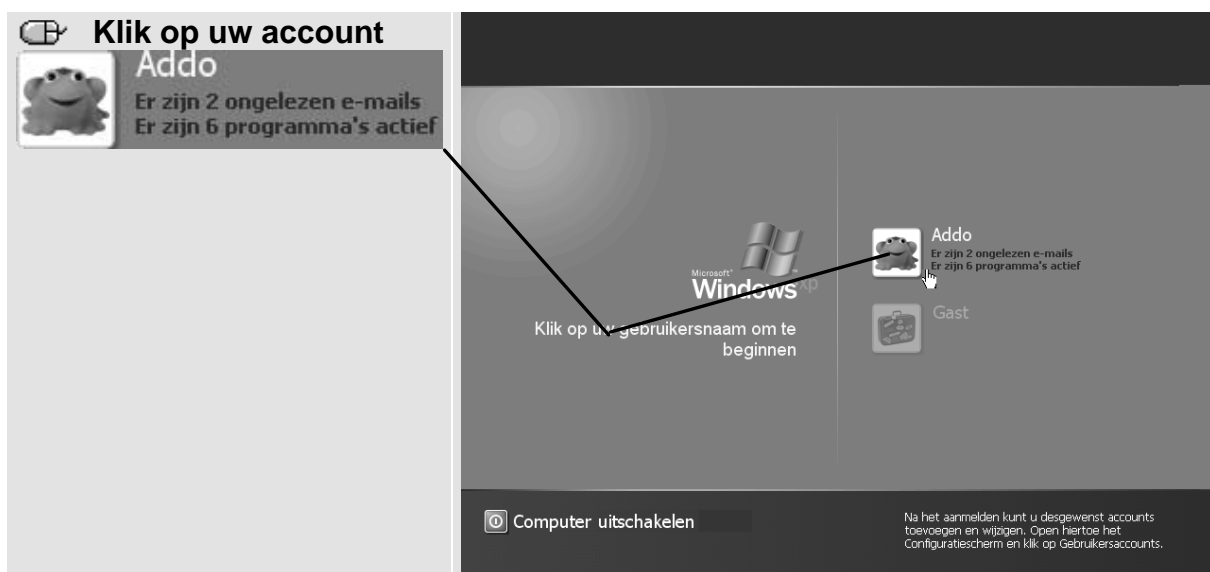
Klik op uw account

Addo
Er zijn 2 ongelezen e-mails
Er zijn 6 programma's actief

Microsoft Windows xp

Klik op uw gebruikersnaam om te beginnen

Addo
Er zijn 2 ongelezen e-mails
Er zijn 6 programma's actief

Gast

Computer uitschakelen

Na het aanmelden kunt u desgewenst accounts toevoegen en wijzigen. Open hiertoe het Configuratiescherm en klik op Gebruikersaccounts.